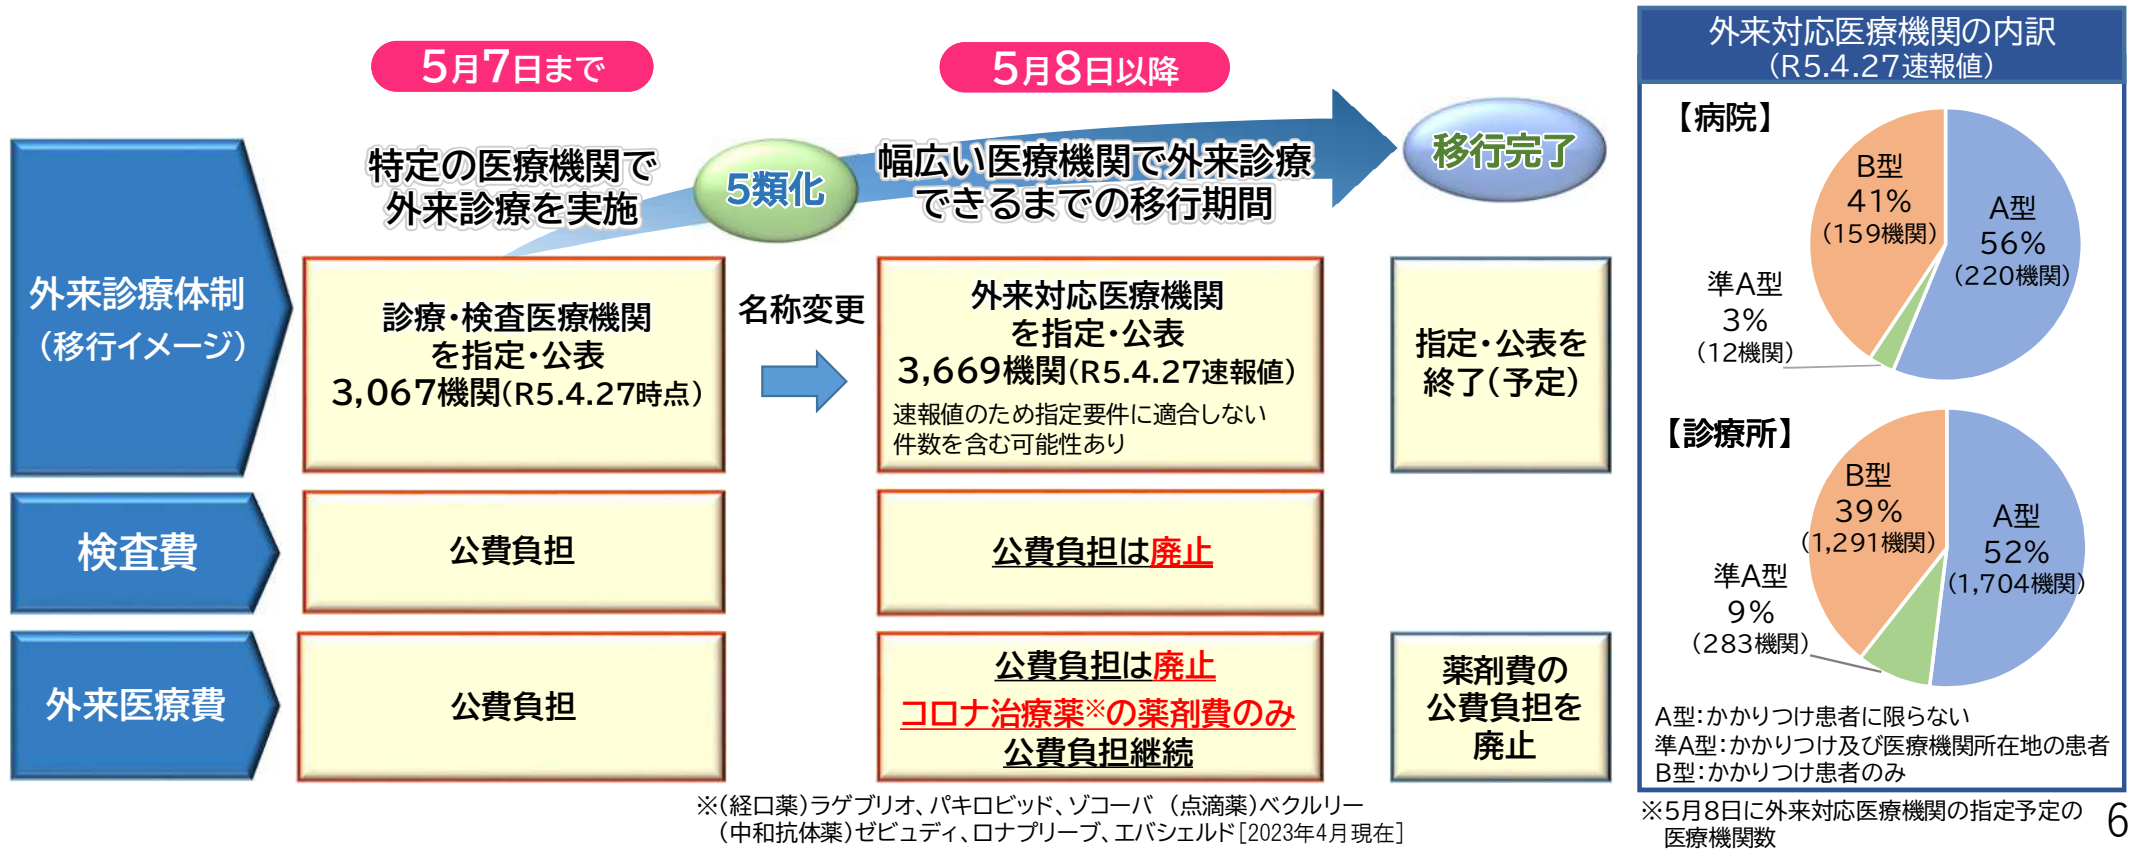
5月7日まで

5月8日以降

外来診療体制
（移行イメージ）

特定の医療機関で
外来診療を実施

5類化

幅広い医療機関で外来診療
できるまでの移行期間

移行完了

診療・検査医療機関
を指定・公表
3,067機関（R5.4.27時点）

名称変更

外来対応医療機関
を指定・公表
3,669機関（R5.4.27速報値）
速報値のため指定要件に適合しない
件数を含む可能性あり

指定・公表を
終了（予定）

検査費

公費負担

公費負担は廃止

外来医療費

公費負担

公費負担は廃止
コロナ治療薬※の薬剤費のみ
公費負担継続

薬剤費の
公費負担を
廃止

※（経口薬）ラゲブリオ、パキロビッド、ゾコーバ　（点滴薬）ベクルリー
（中和抗体薬）ゼビュディ、ロナプリーブ、エバシェルド［2023年4月現在］

外来対応医療機関の内訳
（R5.4.27速報値）

【病院】
B型
41%
（159機関）
A型
56%
（220機関）
準A型
3%
（12機関）

【診療所】
B型
39%
（1,291機関）
A型
52%
（1,704機関）
準A型
9%
（283機関）

A型：かかりつけ患者に限らない
準A型：かかりつけ及び医療機関所在地の患者
B型：かかりつけ患者のみ

※5月8日に外来対応医療機関の指定予定の
医療機関数

6